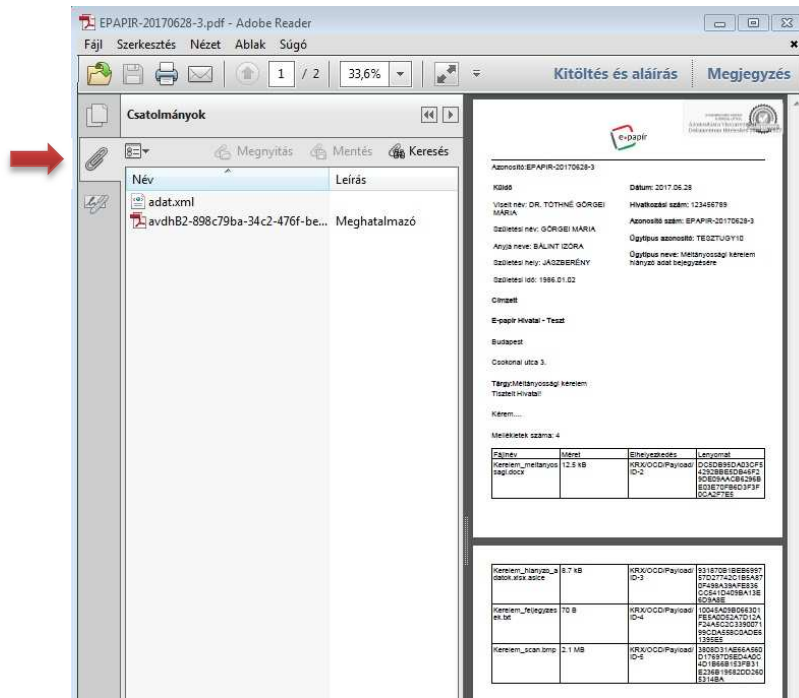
EPAPIR-20170628-3.pdf - Adobe Reader

Fájl Szerkesztés Nézet Ablak Súgó

1 / 2 33,6%

Kitöltés és aláírás Megjegyzés

Csatolmányok

Megnyitás Mentés Keresés

| Név | Leírás |
|---|---|
| adat.xml | |
| avdhB2-898c79ba-34c2-476f-be... | Meghatalmazó |

e-papír

Azonosító:EPAPIR-20170628-3

Küldő

Viselt név: DR. TÓTHNÉ GÖRGEI MÁRIA

Születési név: GÖRGEI MÁRIA

Anyja neve: BÁLINT IZORA

Születési hely: JÁSZBERÉNY

Születési idő: 1966.01.02

Dátum: 2017.06.28

Hivatkozási szám: 123456789

Azonosító szám: EPAPIR-20170628-3

Ügytípus azonosító: TESZTUGY10

Ügytípus neve: Méltányossági kérelem hiányzó adat bejegyzésére

Címzett

E-papír Hivatal - Teszt

Budapest

Csokonai utca 3.

Tárgy:Méltányossági kérelem
Tisztelt Hivatal!

Kérem....

Mellékletek száma: 4

| Fájlnév | Méret | Elhelyezkedés | Lenyomat |
|---|---|---|---|
| Kerelem_meltanyossagi.docx | 12.5 kB | KRX/OCD/Payload/ID-2 | DC6DB95DAD3CF54292BBE5DB46F29DED9AACB6296BE03E70FB6D3F3F0CA2F7E5 |

| | | | |
|---|---|---|---|
| Kerelem_hianyzo_adatok.xlsx.asice | 8.7 kB | KRX/OCD/Payload/ID-3 | 931870B1BEB699757D27742C1B5A870F49BA39AFE836CC541D409BA13E6D9A8E |
| Kerelem_feljegyzesek.txt | 70 B | KRX/OCD/Payload/ID-4 | 10045A09B066301FB5AD052A7D12AF24A6C2C339007199CDAE58C0ADE61395E5 |
| Kerelem_scan.bmp | 2.1 MB | KRX/OCD/Payload/ID-5 | 3808D31AE66A560D17697D5ED4A0C4D1B66B153FB31E236B19682DD260E314BA |